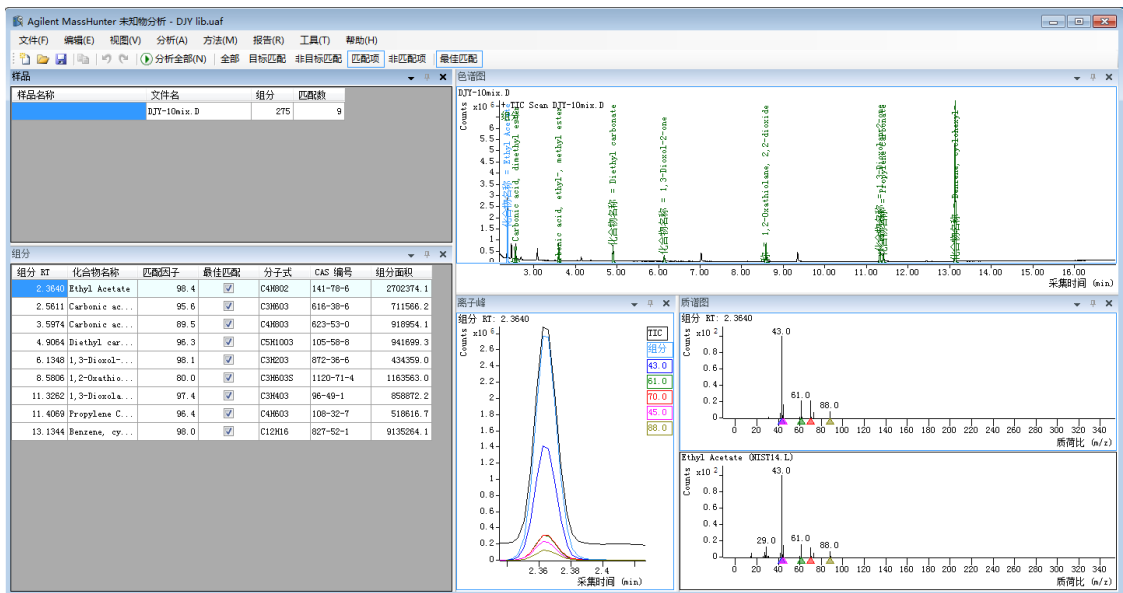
Agilent MassHunter 未知物分析 - DJY lib.uaf

文件(F) 编辑(E) 视图(V) 分析(A) 方法(M) 报告(R) 工具(T) 帮助(H)

分析全部(N) 全部 目标匹配 非目标匹配 匹配项 非匹配项 最佳匹配

样品

| 样品名称 | 文件名 | 组分 | 匹配数 |
|---|---|---|---|
| | DJY-10mix.D | 275 | 9 |

组分

| 组分 RT | 化合物名称 | 匹配因子 | 最佳匹配 | 分子式 | CAS 编号 | 组分面积 |
|---|---|---|---|---|---|---|
| 2.3640 | Ethyl Acetate | 98.4 | ☑ | C4H8O2 | 141-78-6 | 2702374.1 |
| 2.5611 | Carbonic ac... | 95.6 | ☑ | C3H6O3 | 616-38-6 | 711566.2 |
| 3.5974 | Carbonic ac... | 89.5 | ☑ | C4H8O3 | 623-53-0 | 918954.1 |
| 4.9064 | Diethyl car... | 96.3 | ☑ | C5H10O3 | 105-58-8 | 941699.3 |
| 6.1348 | 1,3-Dioxol-... | 98.1 | ☑ | C3H2O3 | 872-36-6 | 434359.0 |
| 8.5806 | 1,2-Oxathio... | 80.0 | ☑ | C3H6O3S | 1120-71-4 | 1163563.0 |
| 11.3262 | 1,3-Dioxola... | 97.4 | ☑ | C3H4O3 | 96-49-1 | 858872.2 |
| 11.4069 | Propylene C... | 96.4 | ☑ | C4H6O3 | 108-32-7 | 518616.7 |
| 13.1344 | Benzene, cy... | 98.0 | ☑ | C12H16 | 827-52-1 | 9135264.1 |

色谱图

DJY-10mix.D

Counts x10 6 +-TIC Scan DJY-10mix.D

6 5.5 5 4.5 4 3.5 3 2.5 2 1.5 1 0.5 0

组分名称 = Ethyl Acetate
Carbonic acid, dimethyl ester
Carbonic acid, ethyl-, methyl ester
化合物名称 = Diethyl carbonate
化合物名称 = 1,3-Dioxol-2-one
1,2-Oxathiolane, 2,2-dioxide
化合物名称 = 1,3-Dioxolan-2-one
化合物名称 = Propylene carbonate
化合物名称 = Benzene, cyclohexyl-

3.00 4.00 5.00 6.00 7.00 8.00 9.00 10.00 11.00 12.00 13.00 14.00 15.00 16.00

采集时间 (min)

离子峰

组分 RT: 2.3640

Counts x10 6

2.8 2.6 2.4 2.2 2 1.8 1.6 1.4 1.2 1 0.8 0.6 0.4 0.2 0

TIC
组分
43.0
61.0
70.0
45.0
88.0

2.36 2.38 2.4

采集时间 (min)

质谱图

组分 RT: 2.3640

Counts x10 2

43.0
61.0
88.0

0.8 0.6 0.4 0.2 0

0 20 40 60 80 100 120 140 160 180 200 220 240 260 280 300 320 340

质荷比 (m/z)

Ethyl Acetate (NIST14.L)

Counts x10 2

43.0
29.0
61.0
88.0

0.8 0.6 0.4 0.2 0

0 20 40 60 80 100 120 140 160 180 200 220 240 260 280 300 320 340

质荷比 (m/z)